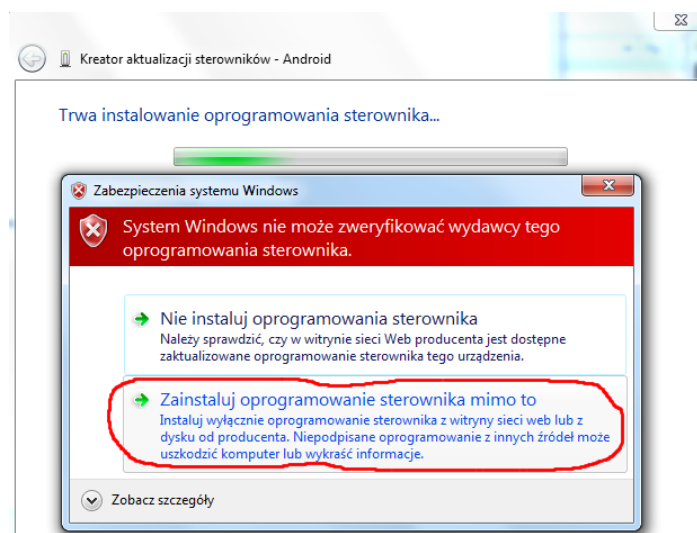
Kreator aktualizacji sterowników - Android

Trwa instalowanie oprogramowania sterownika...

Zabezpieczenia systemu Windows

System Windows nie może zweryfikować wydawcy tego oprogramowania sterownika.

Nie instaluj oprogramowania sterownika
Należy sprawdzić, czy w witrynie sieci Web producenta jest dostępne zaktualizowane oprogramowanie sterownika tego urządzenia.

Zainstaluj oprogramowanie sterownika mimo to
Instaluj wyłącznie oprogramowanie sterownika z witryny sieci web lub z dysku od producenta. Niepodpisane oprogramowanie z innych źródeł może uszkodzić komputer lub wykraść informacje.

Zobacz szczegóły